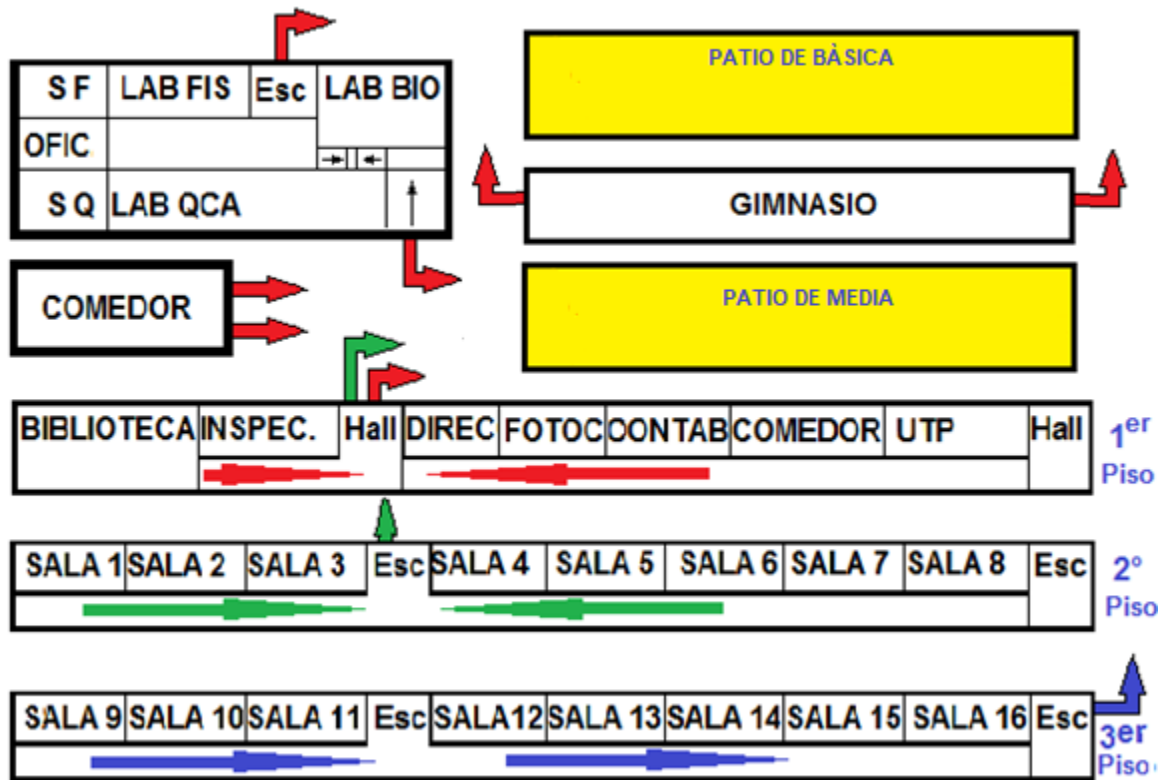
S F LAB FIS Esc LAB BIO
OFIC.
S Q LAB QCA

PATIO DE BÀSICA

GIMNASIO

COMEDOR

PATIO DE MEDIA

BIBLIOTECA INSPEC. Hall DIREC FOTOC CONTAB COMEDOR UTP Hall $1^{er}$ Piso

SALA 1 SALA 2 SALA 3 Esc SALA 4 SALA 5 SALA 6 SALA 7 SALA 8 Esc 2° Piso

SALA 9 SALA 10 SALA 11 Esc SALA12 SALA 13 SALA 14 SALA 15 SALA 16 Esc 3er Piso